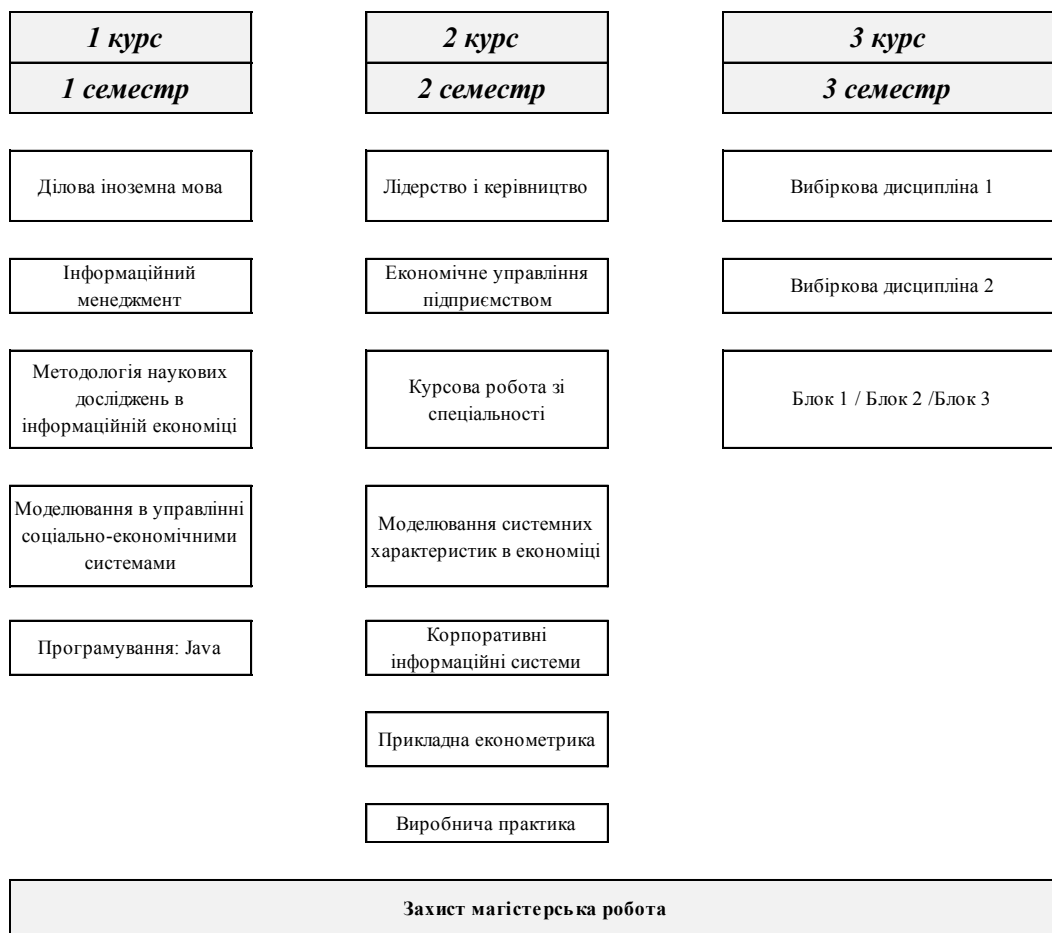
1 курс
1 семестр

Ділова іноземна мова

Інформаційний менеджмент

Методологія наукових досліджень в інформаційній економіці

Моделювання в управлінні соціально-економічними системами

Програмування: Java

2 курс
2 семестр

Лідерство і керівництво

Економічне управління підприємством

Курсова робота зі спеціальності

Моделювання системних характеристик в економіці

Корпоративні інформаційні системи

Прикладна економетрика

Виробнича практика

3 курс
3 семестр

Вибіркова дисципліна 1

Вибіркова дисципліна 2

Блок 1 / Блок 2 /Блок 3

Захист магістерська робота